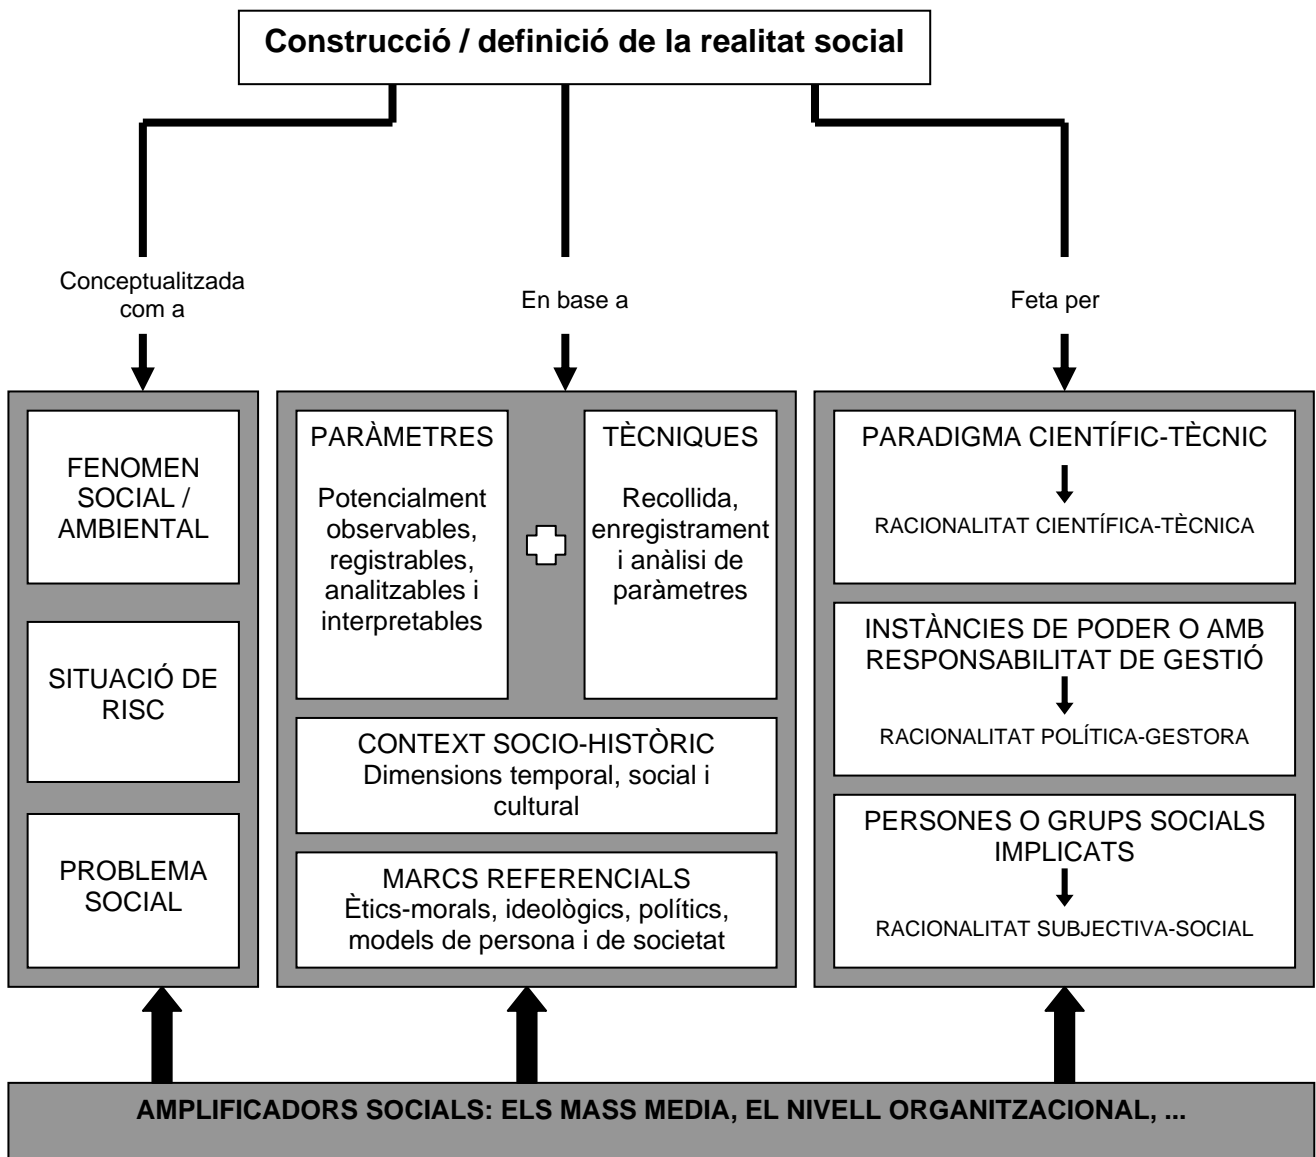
Construcció / definició de la realitat social

Conceptualitzada com a

En base a

Feta per

FENOMEN SOCIAL / AMBIENTAL

SITUACIÓ DE RISC

PROBLEMA SOCIAL

PARÀMETRES

Potencialment observables, registrables, analitzables i interpretables

TÈCNIQUES

Recollida, enregistrament i anàlisi de paràmetres

CONTEXT SOCIO-HISTÒRIC
Dimensions temporal, social i cultural

MARCS REFERENCIALS
Ètics-morals, ideològics, polítics, models de persona i de societat

PARADIGMA CIENTÍFIC-TÈCNIC

RACIONALITAT CIENTÍFICA-TÈCNICA

INSTÀNCIES DE PODER O AMB RESPONSABILITAT DE GESTIÓ

RACIONALITAT POLÍTICA-GESTORA

PERSONES O GRUPS SOCIALS IMPLICATS

RACIONALITAT SUBJECTIVA-SOCIAL

AMPLIFICADORS SOCIALS: ELS MASS MEDIA, EL NIVELL ORGANITZACIONAL, ...